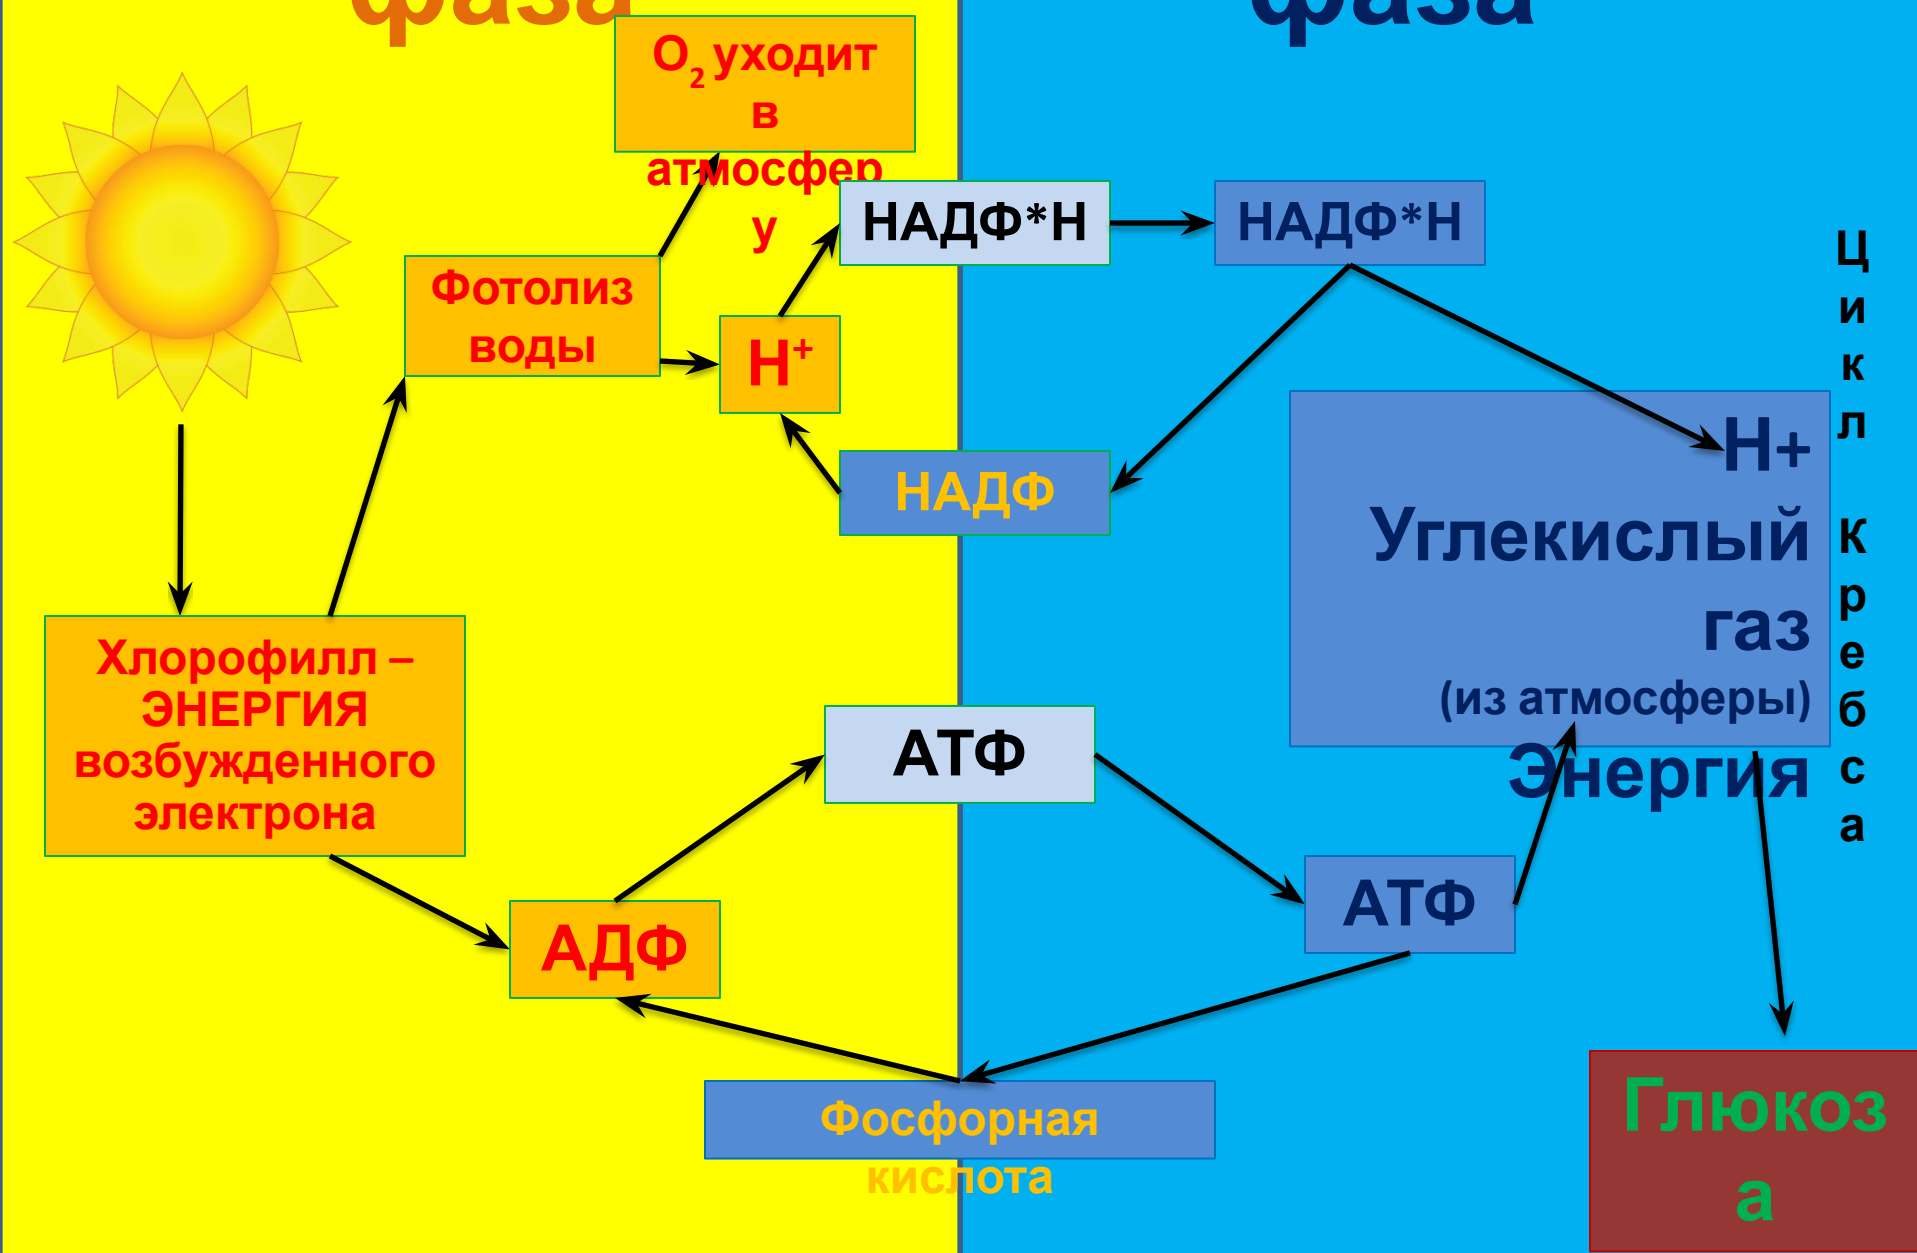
фаза

фаза

$O_2$ уходит в атмосферу

Фотолиз воды

$H^+$

НАДФ*Н

НАДФ*Н

НАДФ

Цикл Кребса

H+ Углекислый газ (из атмосферы) Энергия

Хлорофилл – ЭНЕРГИЯ возбужденного электрона

АТФ

АТФ

АДФ

Фосфорная кислота

Глюкоза